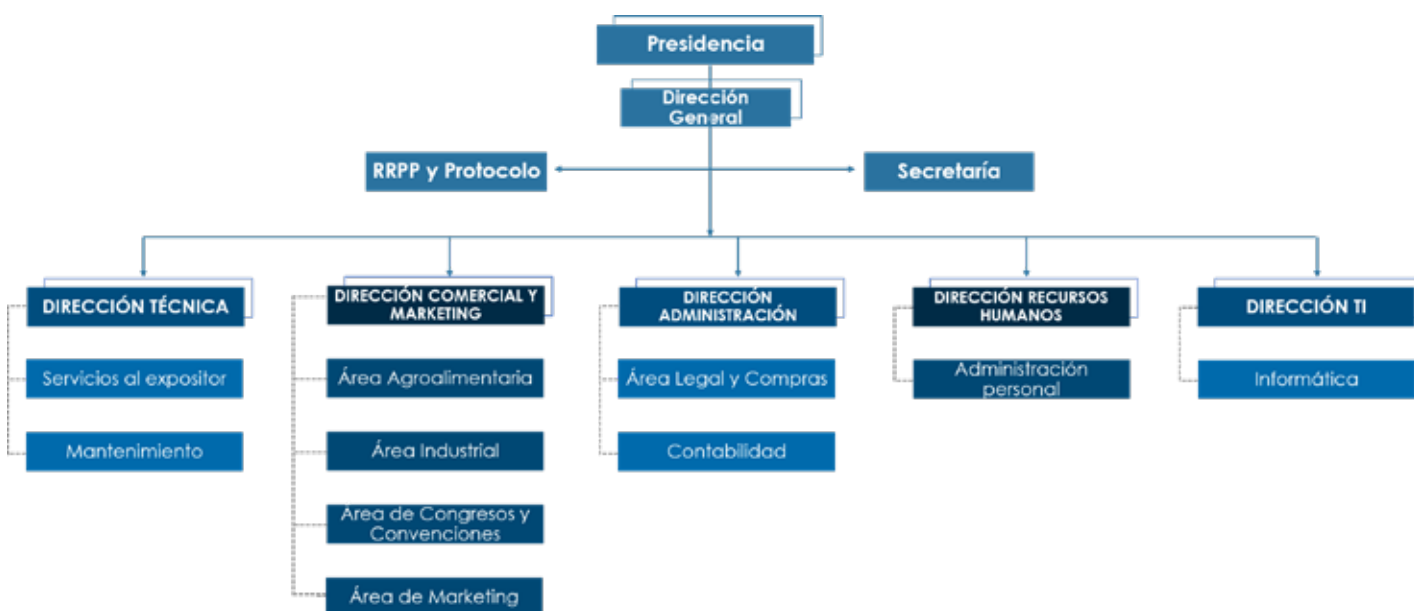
Presidencia

Dirección General

RRPP y Protocolo

Secretaría

DIRECCIÓN TÉCNICA

Servicios al expositor

Mantenimiento

DIRECCIÓN COMERCIAL Y MARKETING

Área Agroalimentaria

Área Industrial

Area de Congresos y Convenciones

Área de Marketing

DIRECCIÓN ADMINISTRACIÓN

Área Legal y Compras

Contabilidad

DIRECCIÓN RECURSOS HUMANOS

Administración personal

DIRECCIÓN TI

Informática